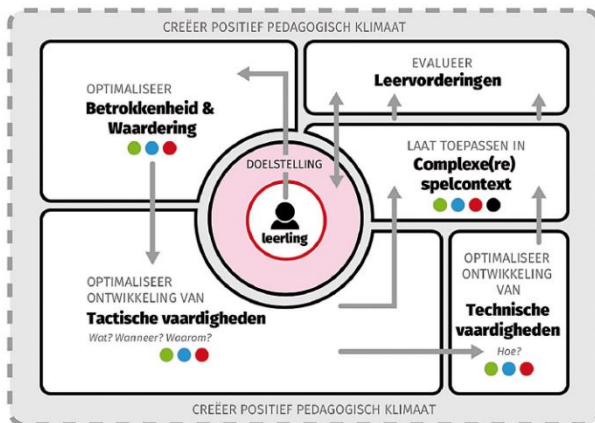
CREËER POSITIEF PEDAGOGISCH KLIMAAT

OPTIMALISEER
Betrokkenheid & Waardering

EVALUEER
Leervorderingen

DOELSTELLING

leerling

LAAT TOEPASSEN IN
Complexe(re) spelcontext

OPTIMALISEER
ONTWIKKELING VAN
Tactische vaardigheden
Wat? Wanneer? Waarom?

OPTIMALISEER
ONTWIKKELING
VAN
Technische vaardigheden
Hoe?

CREËER POSITIEF PEDAGOGISCH KLIMAAT